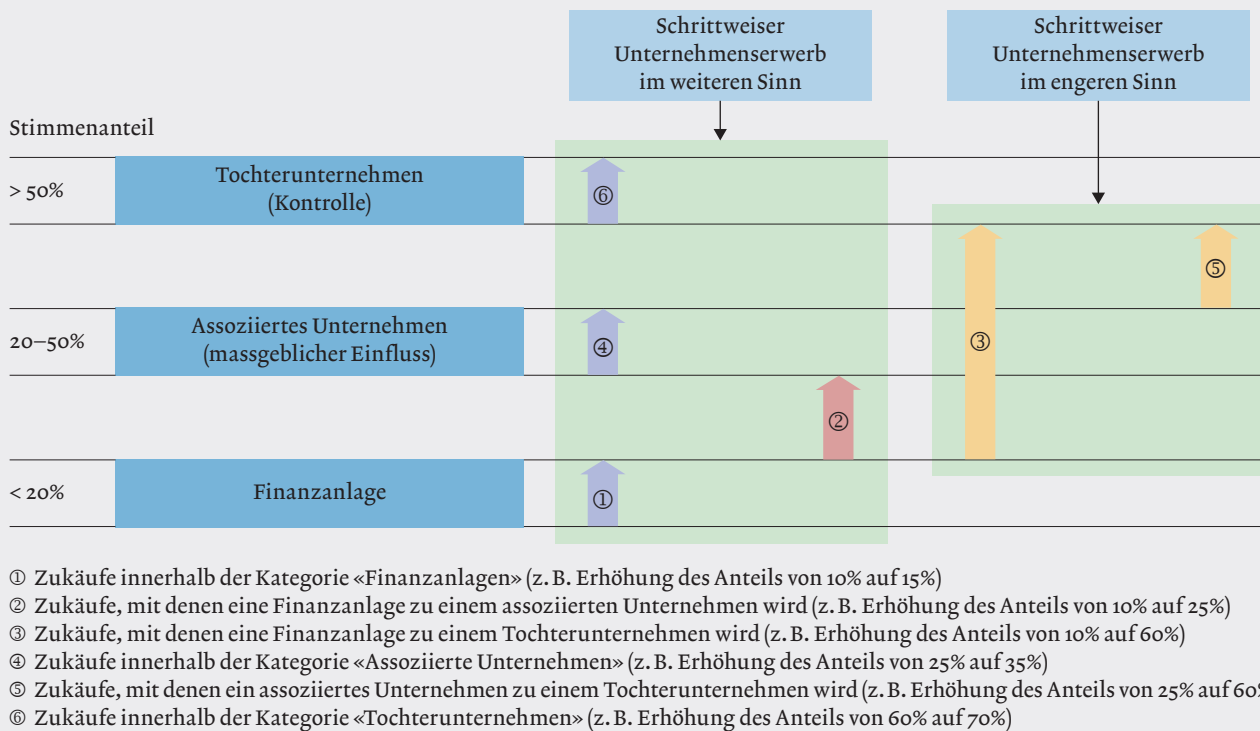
Schrittweiser Unternehmenserwerb im weiteren Sinn

Schrittweiser Unternehmenserwerb im engeren Sinn

Stimmenanteil

> 50%

Tochterunternehmen (Kontrolle)

⑥

⑤

20–50%

Assoziiertes Unternehmen (massgeblicher Einfluss)

④

③

②

< 20%

Finanzanlage

①

① Zukäufe innerhalb der Kategorie «Finanzanlagen» (z. B. Erhöhung des Anteils von 10% auf 15%)
② Zukäufe, mit denen eine Finanzanlage zu einem assoziierten Unternehmen wird (z. B. Erhöhung des Anteils von 10% auf 25%)
③ Zukäufe, mit denen eine Finanzanlage zu einem Tochterunternehmen wird (z. B. Erhöhung des Anteils von 10% auf 60%)
④ Zukäufe innerhalb der Kategorie «Assoziierte Unternehmen» (z. B. Erhöhung des Anteils von 25% auf 35%)
⑤ Zukäufe, mit denen ein assoziiertes Unternehmen zu einem Tochterunternehmen wird (z. B. Erhöhung des Anteils von 25% auf 60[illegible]
⑥ Zukäufe innerhalb der Kategorie «Tochterunternehmen» (z. B. Erhöhung des Anteils von 60% auf 70%)